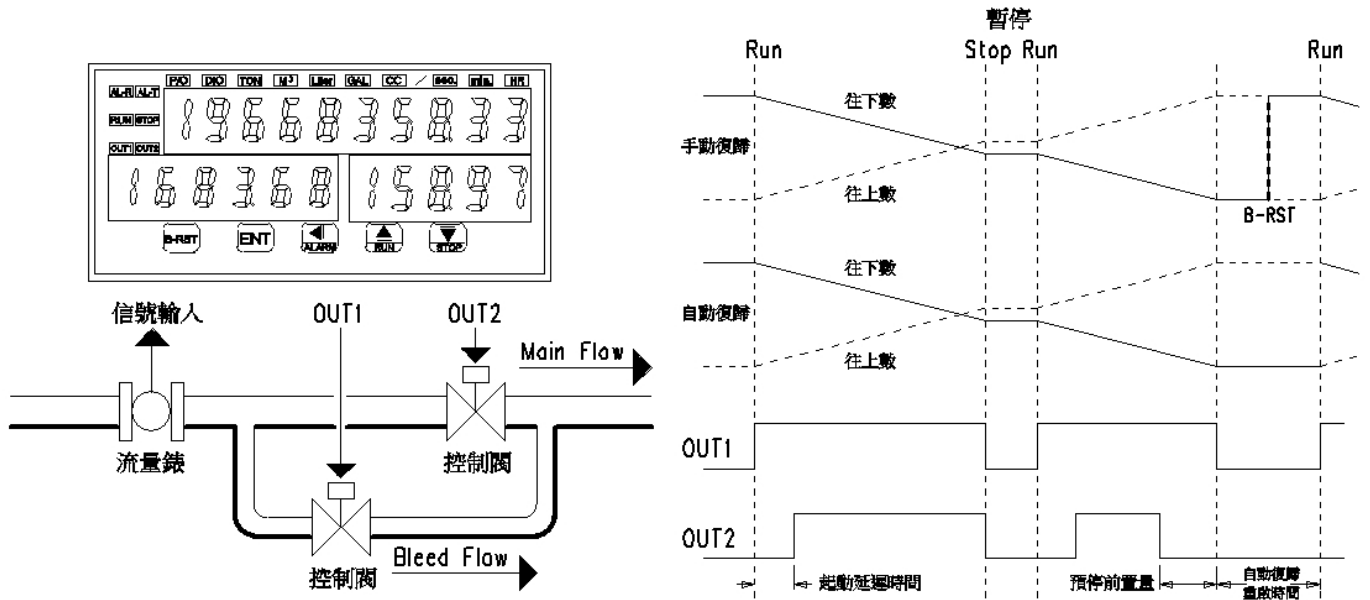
P/O DIO TON M³ Liter GAL CC / sec. min. HR

AL-R AL-T
RUN STOP
OUT1 OUT2

195683583 3

168368 15897

B-RST ENT ALARM RUN STOP

信號輸入
OUT1
OUT2
Main Flow
流量錶
控制閥
控制閥
Bleed Flow

暫停
Run
Stop Run
Run
往下數
手動復歸
往上數
B-RST
往下數
自動復歸
往上數
OUT1
OUT2
起動延遲時間
預停前置量
自動復歸重啟時間